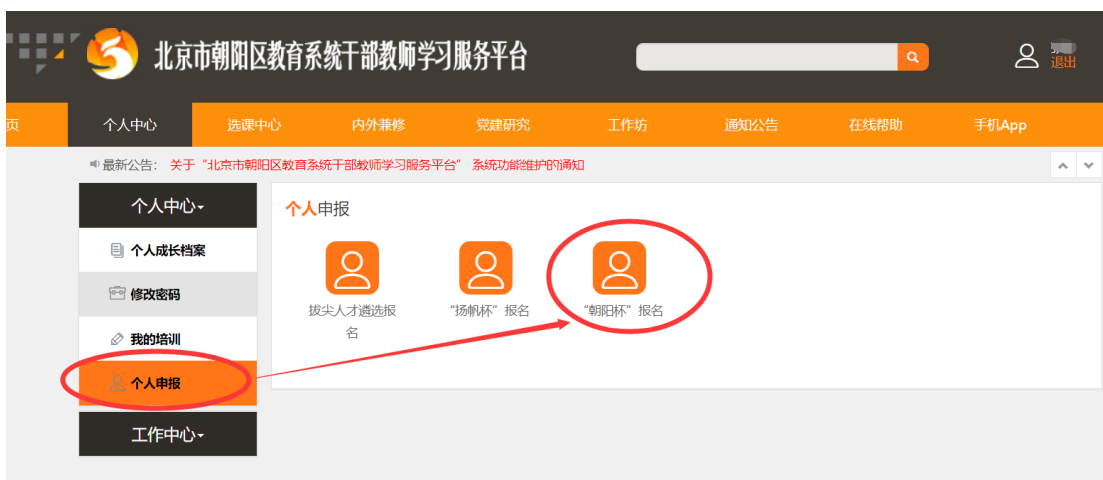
北京市朝阳区教育系统干部教师学习服务平台

退出

页 个人中心 选课中心 内外兼修 党建研究 工作坊 通知公告 在线帮助 手机App

最新公告: 关于"北京市朝阳区教育系统干部教师学习服务平台"系统功能维护的通知

个人中心

个人成长档案

修改密码

我的培训

个人申报

工作中心

个人申报

拔尖人才遴选报名

"扬帆杯"报名

"朝阳杯"报名